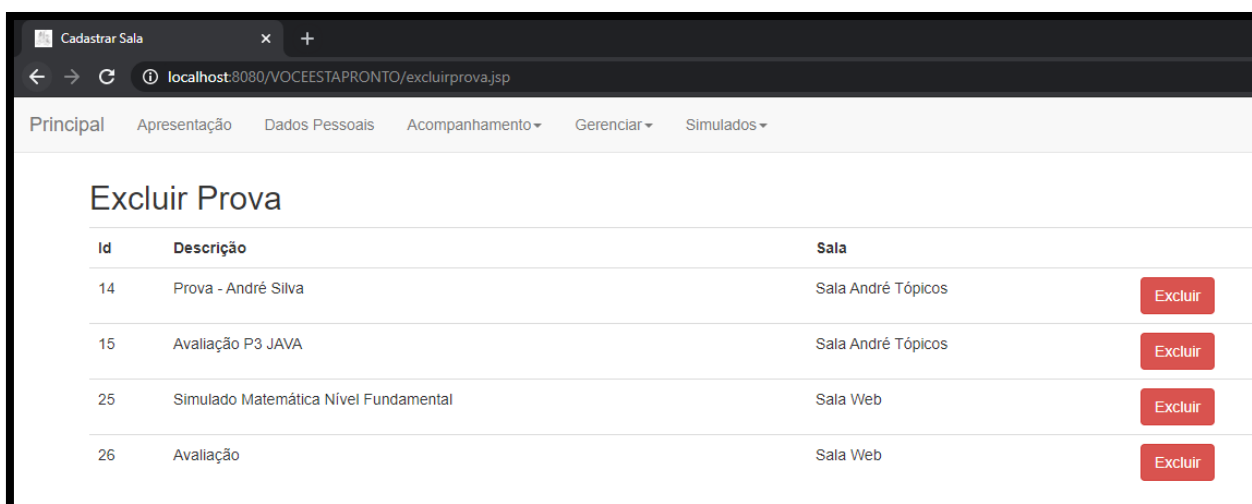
Cadastrar Sala ×

localhost:8080/VOCEESTAPRONTO/excluirprova.jsp

Principal Apresentação Dados Pessoais Acompanhamento Gerenciar Simulados

Excluir Prova

| Id | Descrição | Sala | |
|---|---|---|---|
| 14 | Prova - André Silva | Sala André Tópicos | Excluir |
| 15 | Avaliação P3 JAVA | Sala André Tópicos | Excluir |
| 25 | Simulado Matemática Nível Fundamental | Sala Web | Excluir |
| 26 | Avaliação | Sala Web | Excluir |